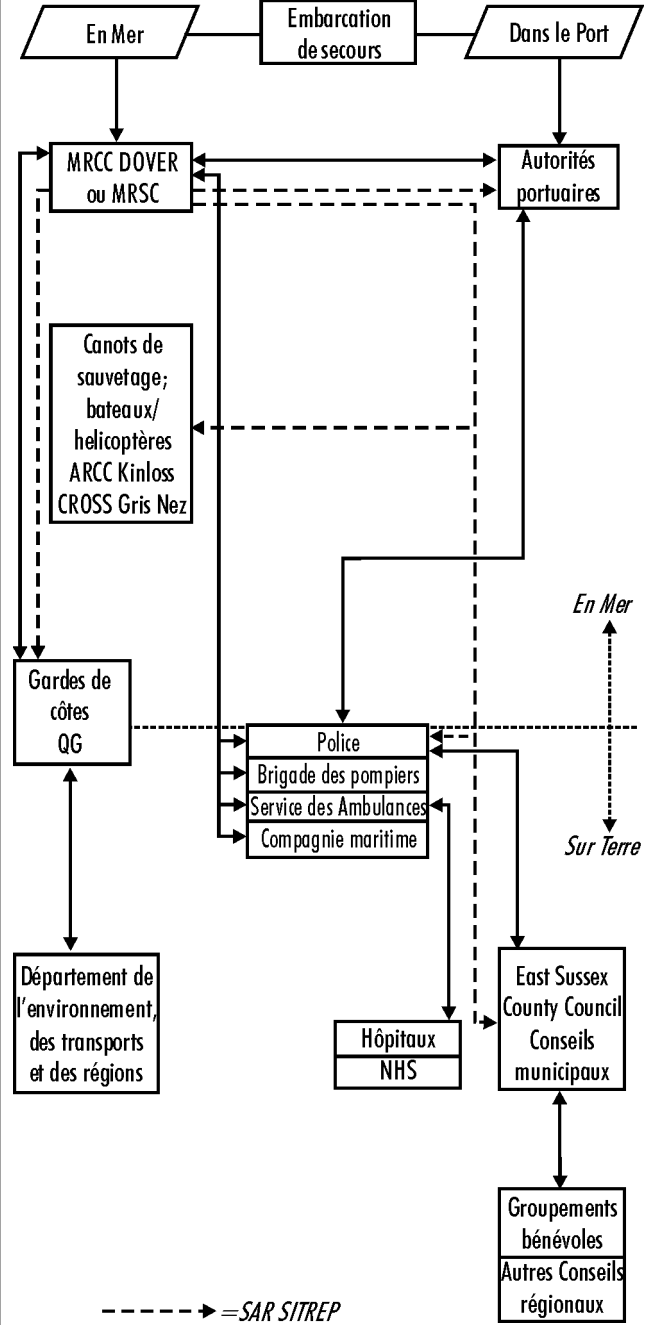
En Mer

Embarcation de secours

Dans le Port

MRCC DOVER ou MRSC

Autorités portuaires

Canots de sauvetage; bateaux/ helicoptères ARCC Kinloss CROSS Gris Nez

En Mer

Gardes de côtes QG

Police

Brigade des pompiers

Service des Ambulances

Compagnie maritime

Sur Terre

Département de l'environnement, des transports et des régions

Hôpitaux

NHS

East Sussex County Council Conseils municipaux

Groupements bénévoles

Autres Conseils régionaux

=SAR SITREP